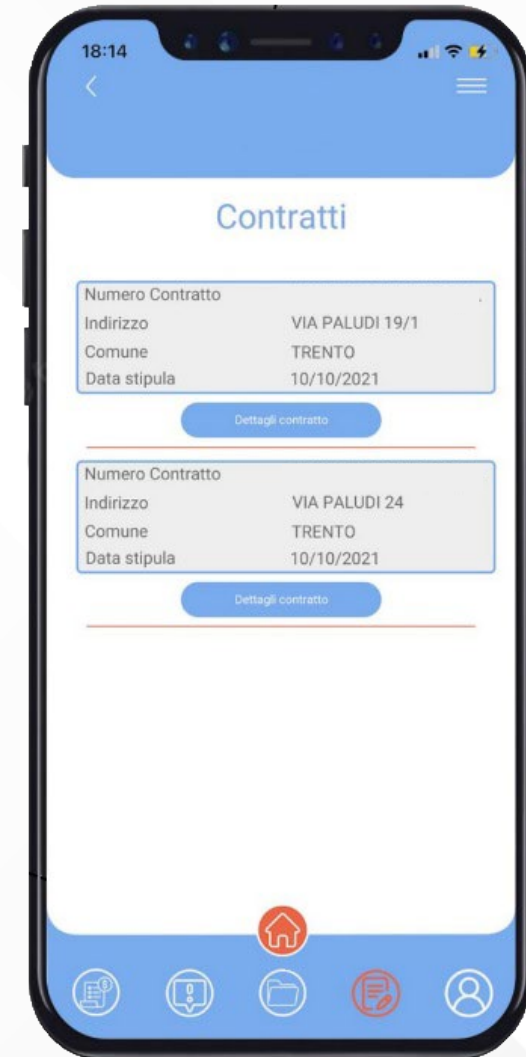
18:14

Contratti

| Numero Contratto | |
|---|---|
| Indirizzo | VIA PALUDI 19/1 |
| Comune | TRENTO |
| Data stipula | 10/10/2021 |

Dettagli contratto

| Numero Contratto | |
|---|---|
| Indirizzo | VIA PALUDI 24 |
| Comune | TRENTO |
| Data stipula | 10/10/2021 |

Dettagli contratto